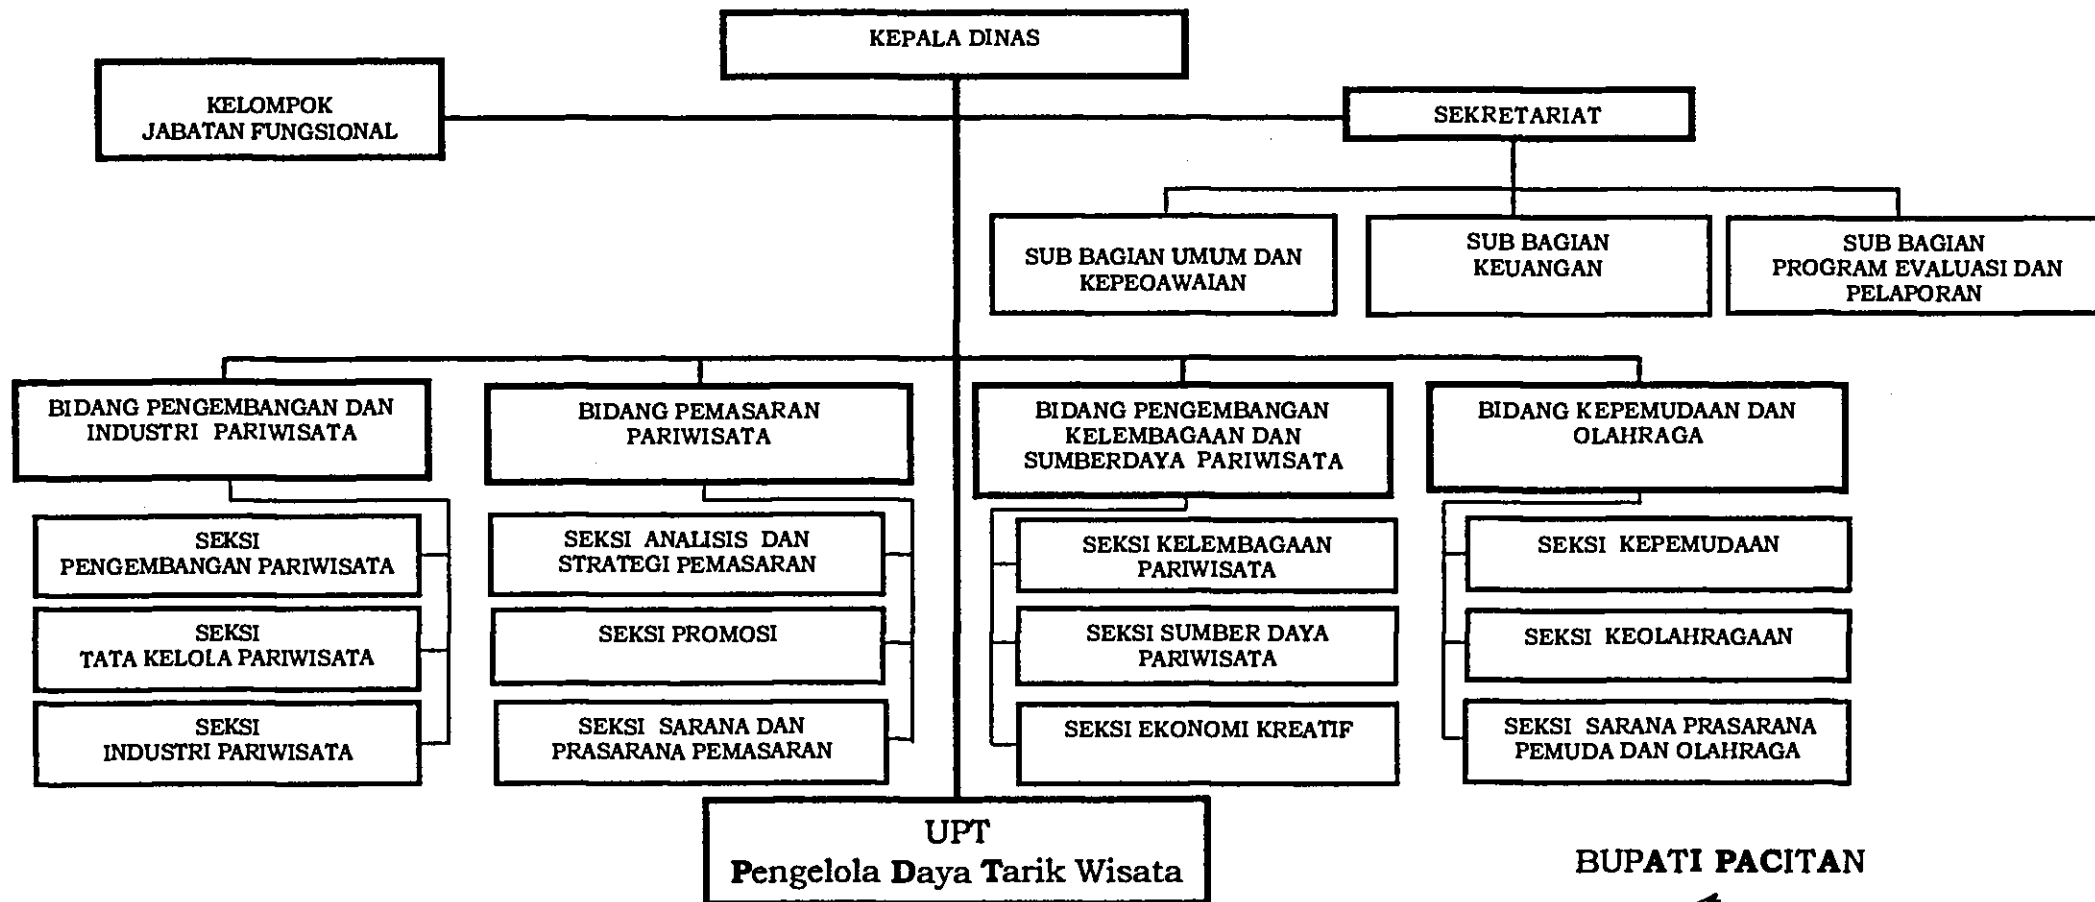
KEPALA DINAS

KELOMPOK JABATAN FUNGSIONAL

SEKRETARIAT

SUB BAGIAN UMUM DAN KEPEOAWAIAN

SUB BAGIAN KEUANGAN

SUB BAGIAN PROGRAM EVALUASI DAN PELAPORAN

BIDANG PENGEMBANGAN DAN INDUSTRI PARIWISATA

SEKSI PENGEMBANGAN PARIWISATA

SEKSI TATA KELOLA PARIWISATA

SEKSI INDUSTRI PARIWISATA

BIDANG PEMASARAN PARIWISATA

SEKSI ANALISIS DAN STRATEGI PEMASARAN

SEKSI PROMOSI

SEKSI SARANA DAN PRASARANA PEMASARAN

BIDANG PENGEMBANGAN KELEMBAGAAN DAN SUMBERDAYA PARIWISATA

SEKSI KELEMBAGAAN PARIWISATA

SEKSI SUMBER DAYA PARIWISATA

SEKSI EKONOMI KREATIF

BIDANG KEPEMUDAAN DAN OLAHRAGA

SEKSI KEPEMUDAAN

SEKSI KEOLAHRAGAAN

SEKSI SARANA PRASARANA PEMUDA DAN OLAHRAGA

UPT
Pengelola Daya Tarik Wisata

BUPATI PACITAN